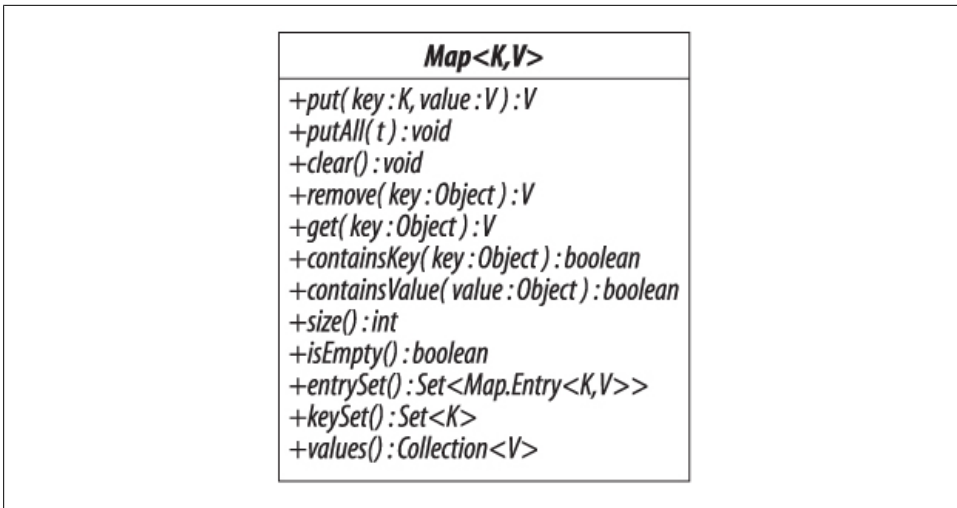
Map<K,V>

+put( key : K, value : V ) : V
+putAll( t ) : void
+clear() : void
+remove( key : Object ) : V
+get( key : Object ) : V
+containsKey( key : Object ) : boolean
+containsValue( value : Object ) : boolean
+size() : int
+isEmpty() : boolean
+entrySet() : Set<Map.Entry<K,V>>
+keySet() : Set<K>
+values() : Collection<V>